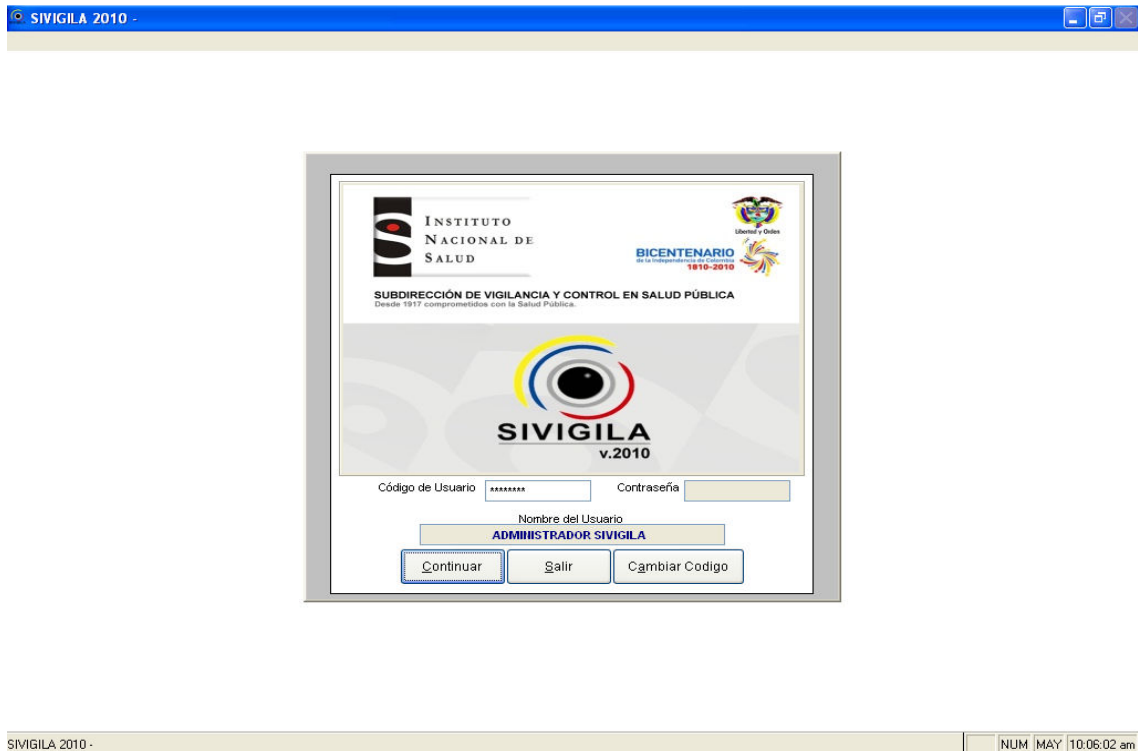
SIVIGILA 2010 -

INSTITUTO NACIONAL DE SALUD

Libertad y Orden

BICENTENARIO
de la Independencia de Colombia
1810-2010

SUBDIRECCIÓN DE VIGILANCIA Y CONTROL EN SALUD PÚBLICA
Desde 1917 comprometidos con la Salud Pública.

SIVIGILA
v.2010

Código de Usuario ******** Contraseña

Nombre del Usuario
ADMINISTRADOR SIVIGILA

Continuar Salir Cambiar Codigo

SIVIGILA 2010 -

NUM MAY 10:06:02 am